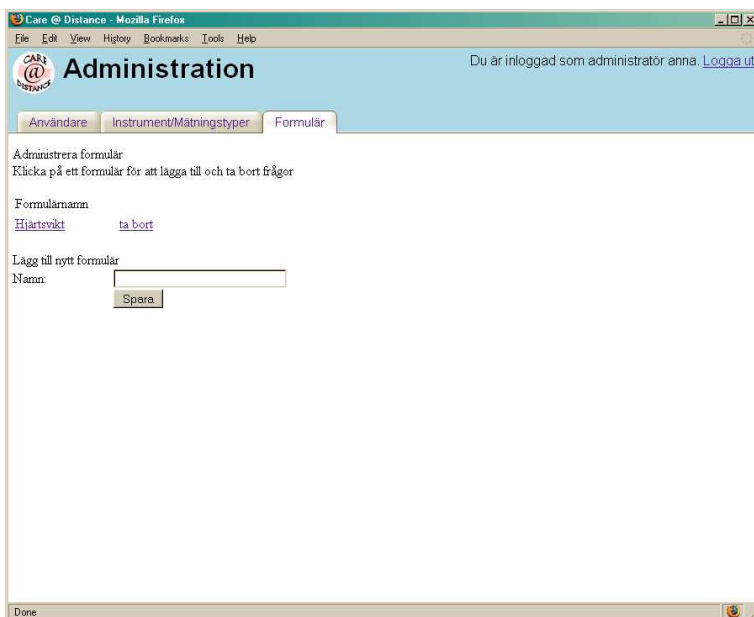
Care @ Distance - Mozilla Firefox

File Edit View History Bookmarks Tools Help

CARE @ DISTANCE

Administration

Du är inloggad som administratör anna. Logga ut

Användare | Instrument/Mätningstyper | Formulär

Administrera formulär
Klicka på ett formulär för att lägga till och ta bort frågor

Formulärnamn

Hjärtsvikt ta bort

Lägg till nytt formulär

Namn:

Spara

Done